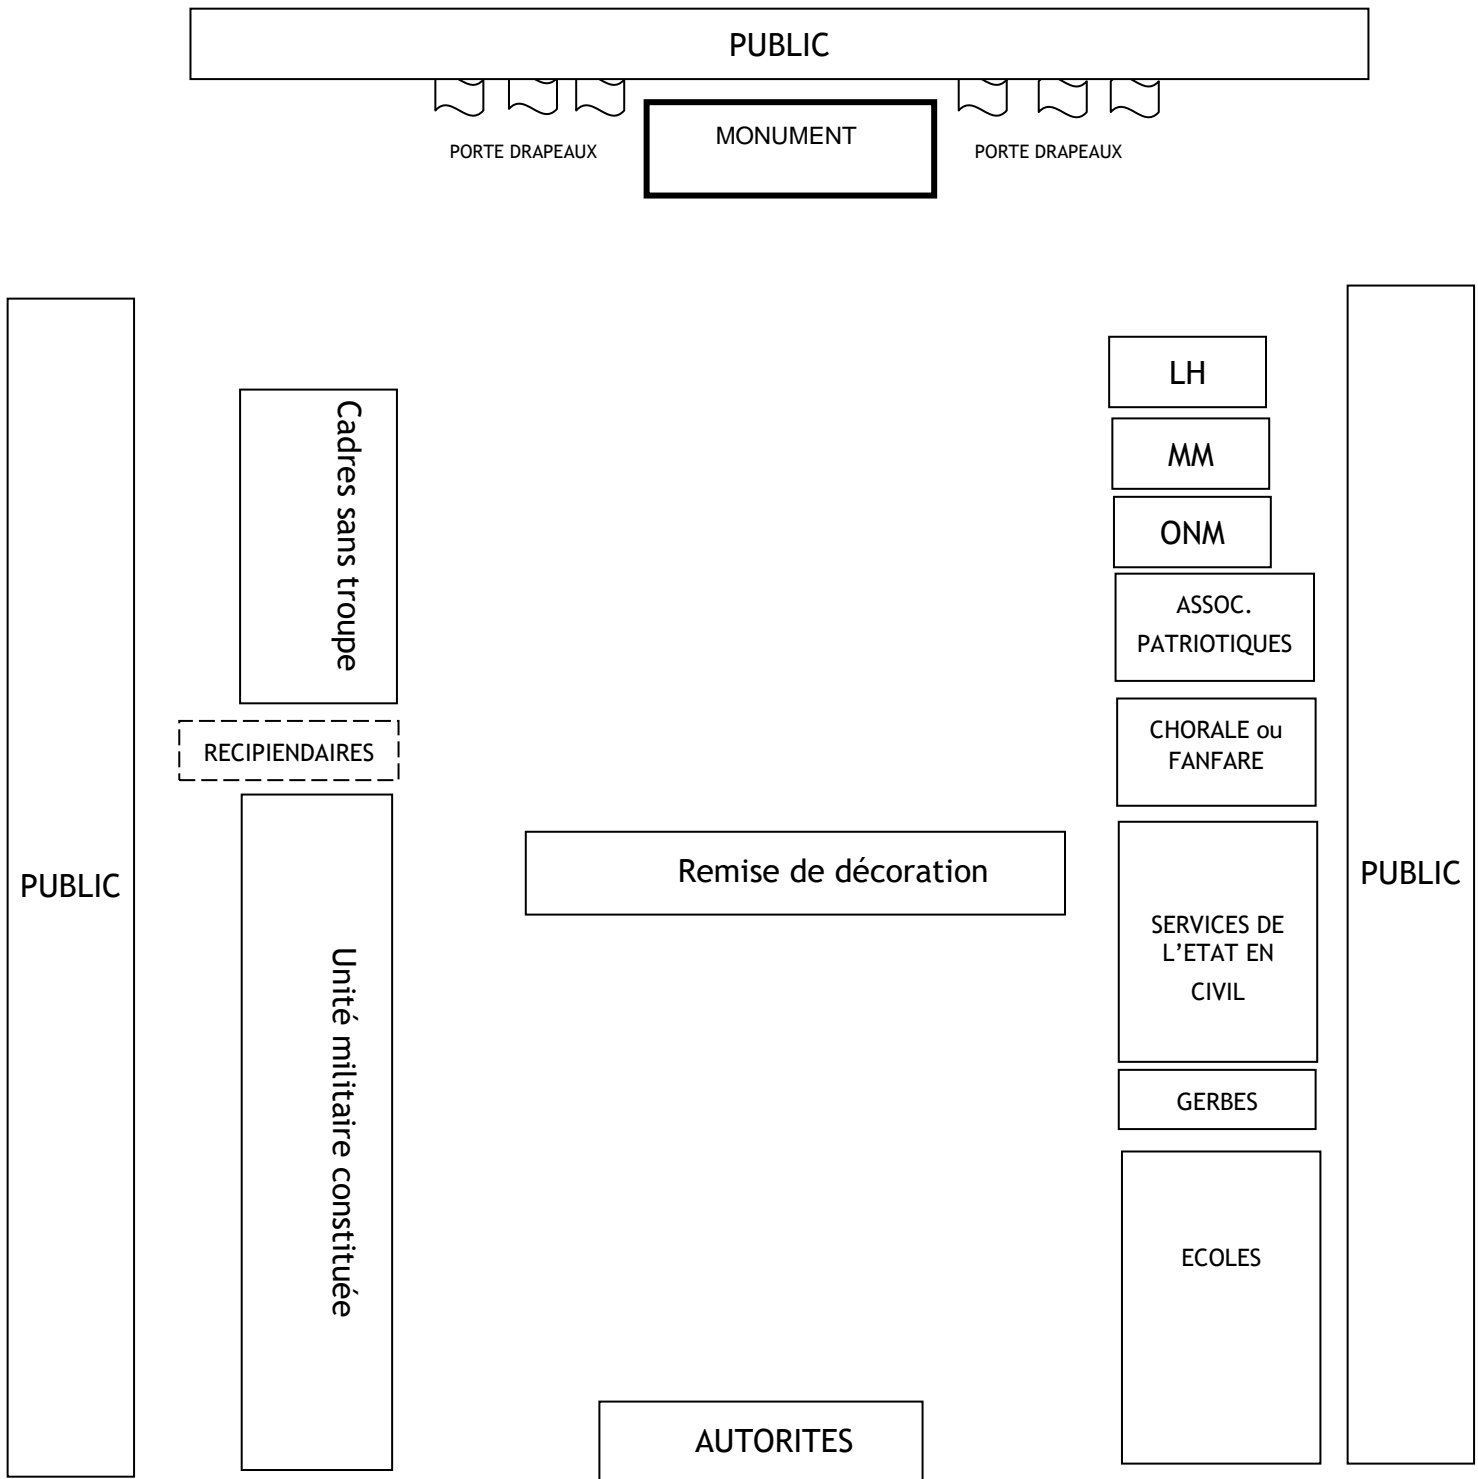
PUBLIC

PORTE DRAPEAUX

MONUMENT

PORTE DRAPEAUX

PUBLIC

Cadres sans troupe

RECIPIENDAIRES

Unité militaire constituée

Remise de décoration

LH

MM

ONM

ASSOC. PATRIOTIQUES

CHORALE ou FANFARE

SERVICES DE L'ETAT EN CIVIL

GERBES

ECOLES

PUBLIC

AUTORITES